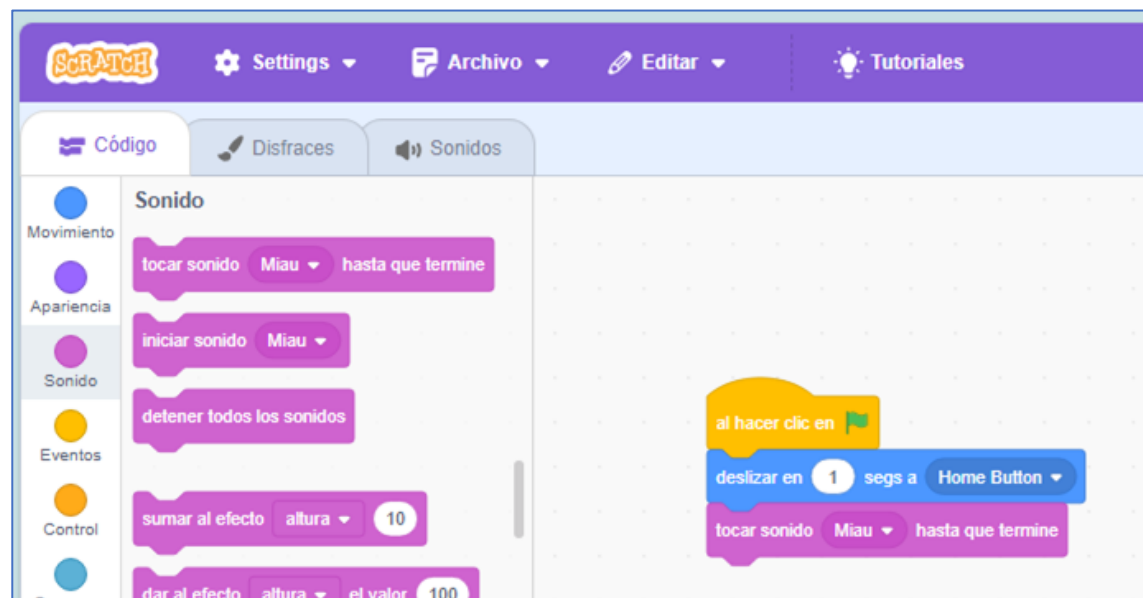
SCRATCH Settings Archivo Editar Tutoriales

Código Disfraces Sonidos

Movimiento
Apariencia
Sonido
Eventos
Control

Sonido

tocar sonido Miau hasta que termine

iniciar sonido Miau

detener todos los sonidos

sumar al efecto altura 10

dar al efecto altura el valor 100

al hacer clic en

deslizar en 1 segs a Home Button

tocar sonido Miau hasta que termine